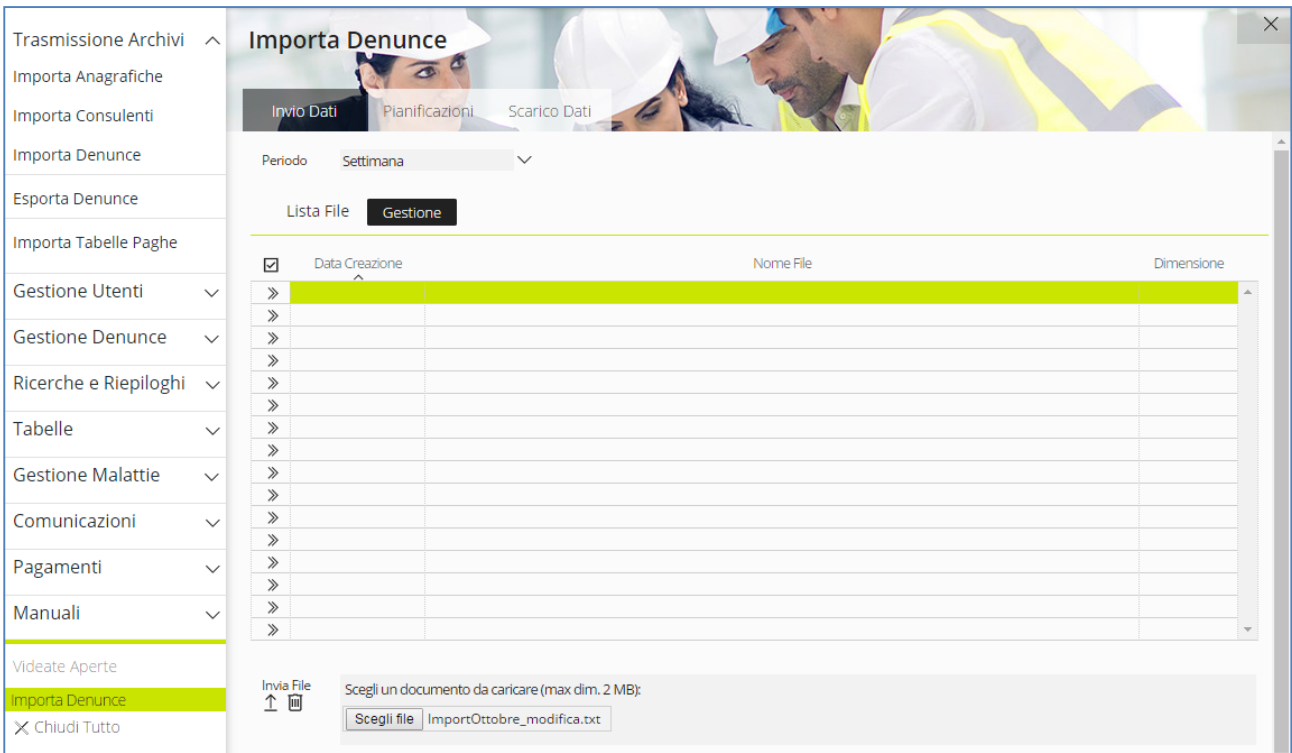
Trasmissione Archivi

Importa Anagrafiche

Importa Consulenti

Importa Denunce

Esporta Denunce

Importa Tabelle Paghe

Gestione Utenti

Gestione Denunce

Ricerche e Riepiloghi

Tabelle

Gestione Malattie

Comunicazioni

Pagamenti

Manuali

Videate Aperte

Importa Denunce

Chiudi Tutto

Importa Denunce

Invio Dati Pianificazioni Scarico Dati

Periodo Settimana

Lista File Gestione

| | Data Creazione | Nome File | Dimensione |
|---|---|---|---|
| » | | | |
| » | | | |
| » | | | |
| » | | | |
| » | | | |
| » | | | |
| » | | | |
| » | | | |
| » | | | |
| » | | | |
| » | | | |
| » | | | |
| » | | | |
| » | | | |
| » | | | |
| » | | | |

Invia File

Scegli un documento da caricare (max dim. 2 MB):

Scegli file ImportOttobre_modifica.txt